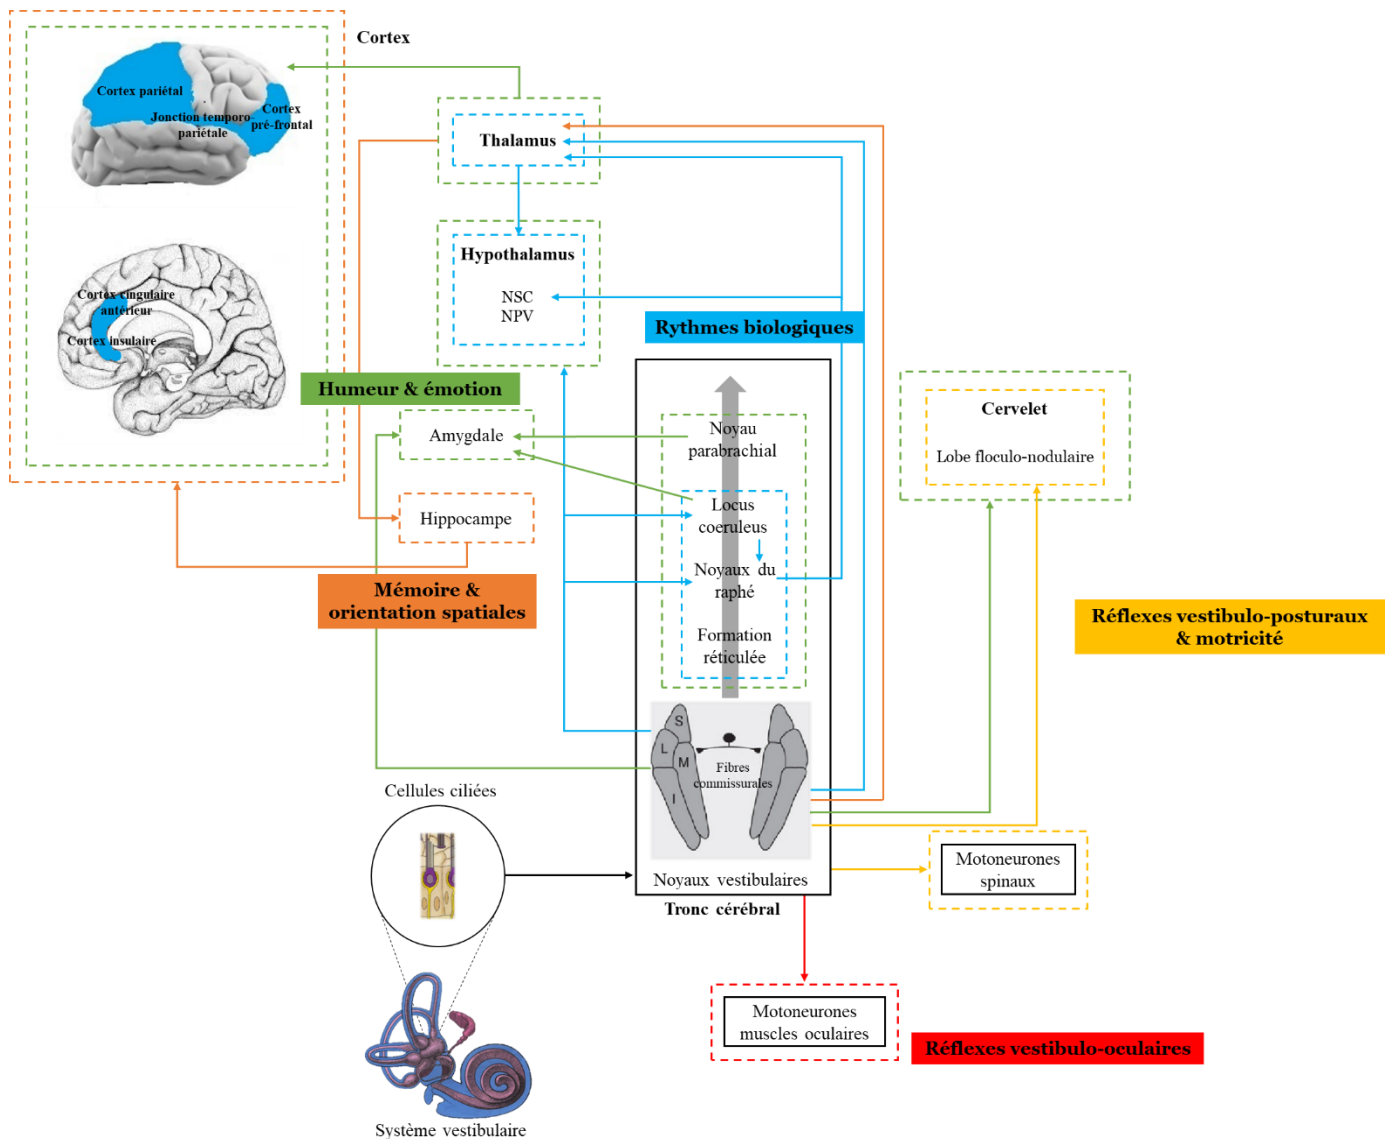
Cortex

Cortex pariétal

Jonction temporo-pariétale

Cortex pré-frontal

Cortex cingulaire antérieur

Cortex insulaire

Thalamus

Hypothalamus

NSC
NPV

Rythmes biologiques

Humeur & émotion

Amygdale

Hippocampe

Mémoire & orientation spatiales

Noyau parabrachial

Locus coeruleus

Noyaux du raphé

Formation réticulée

S

L

M

I

Fibres commissurales

Noyaux vestibulaires

Tronc cérébral

Cervelet

Lobe floculo-nodulaire

Réflexes vestibulo-posturaux & motricité

Motoneurones spinaux

Cellules ciliées

Motoneurones muscles oculaires

Réflexes vestibulo-oculaires

Système vestibulaire